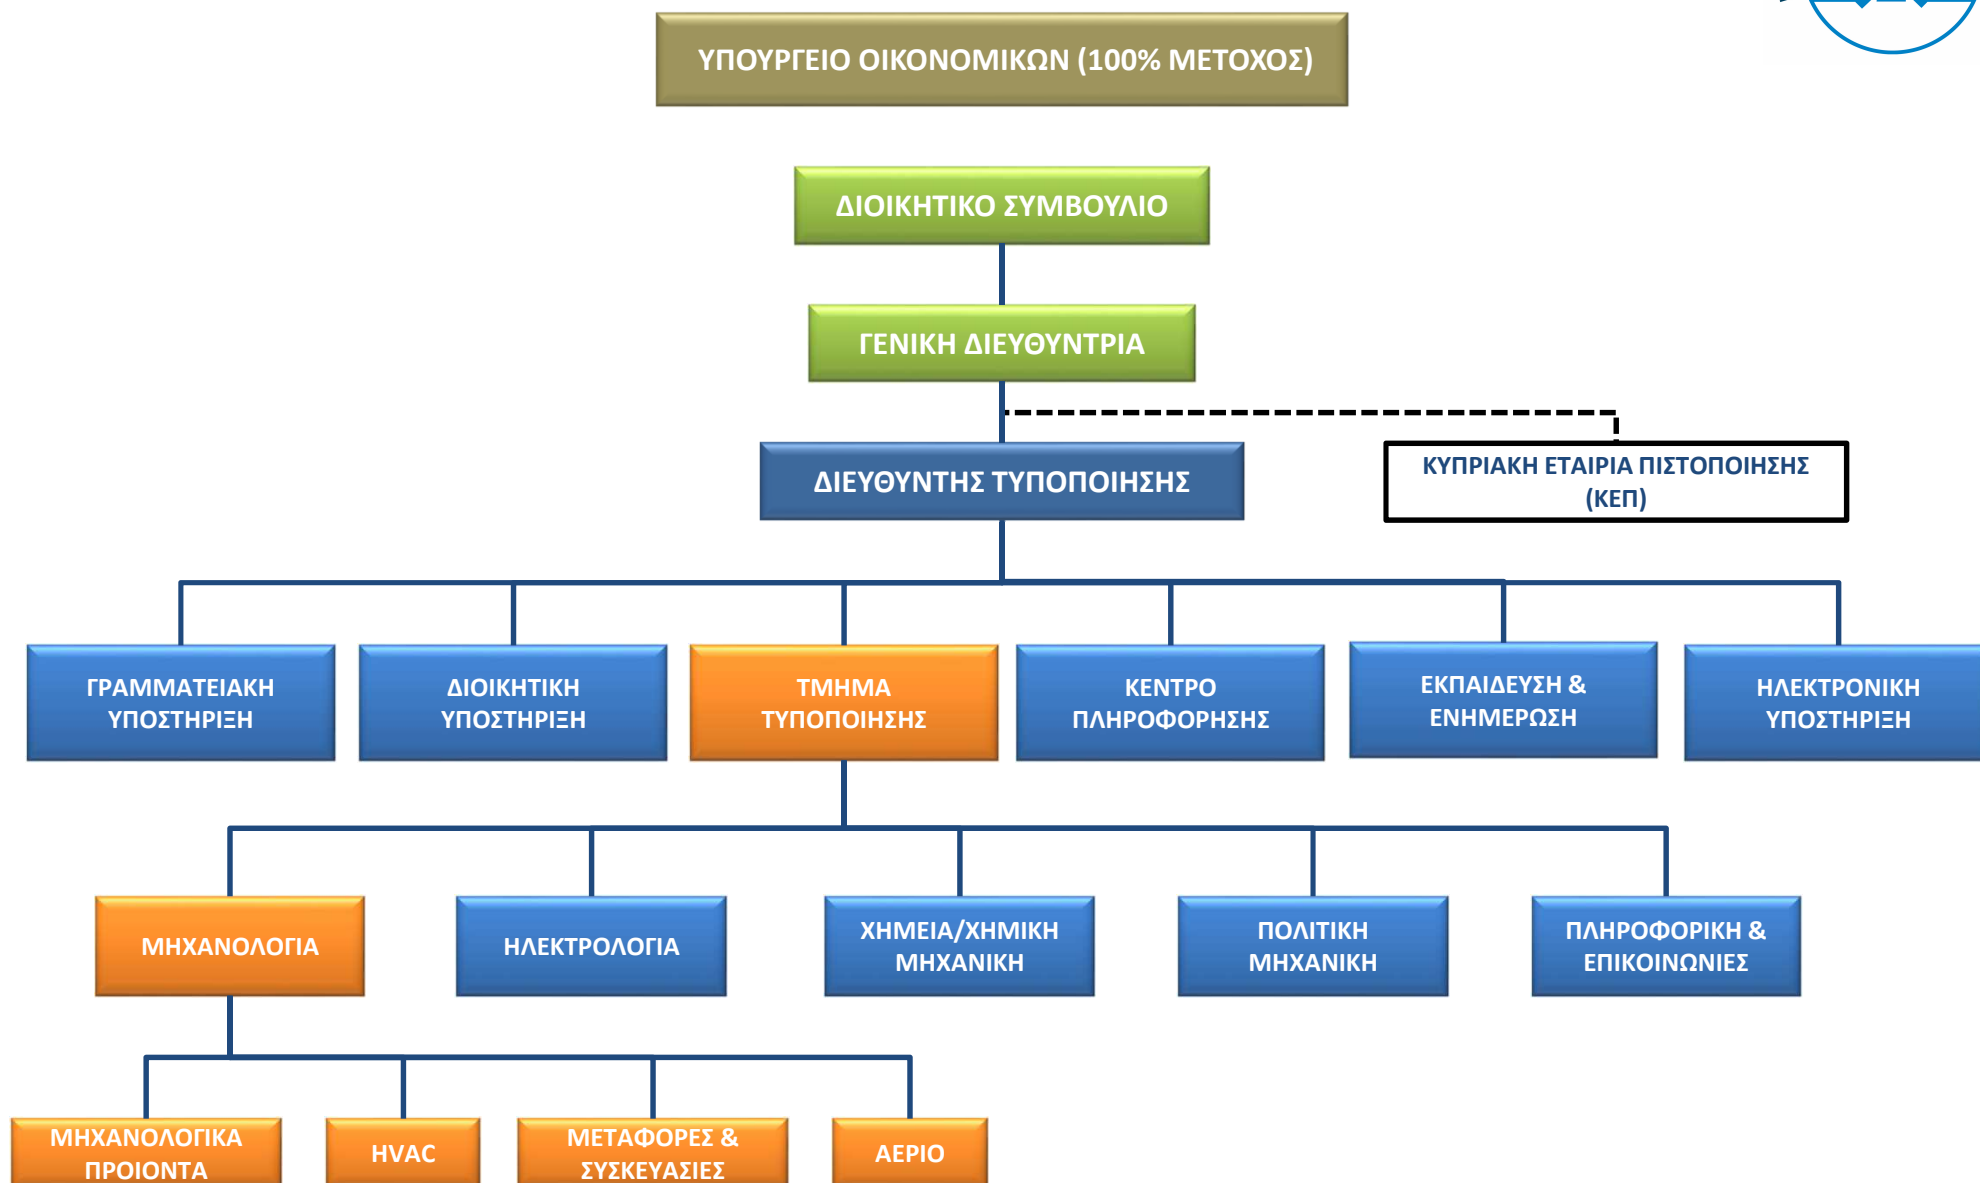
ΥΠΟΥΡΓΕΙΟ ΟΙΚΟΝΟΜΙΚΩΝ (100% ΜΕΤΟΧΟΣ)

ΔΙΟΙΚΗΤΙΚΟ ΣΥΜΒΟΥΛΙΟ

ΓΕΝΙΚΗ ΔΙΕΥΘΥΝΤΡΙΑ

ΔΙΕΥΘΥΝΤΗΣ ΤΥΠΟΠΟΙΗΣΗΣ

ΚΥΠΡΙΑΚΗ ΕΤΑΙΡΙΑ ΠΙΣΤΟΠΟΙΗΣΗΣ (ΚΕΠ)

ΓΡΑΜΜΑΤΕΙΑΚΗ ΥΠΟΣΤΗΡΙΞΗ

ΔΙΟΙΚΗΤΙΚΗ ΥΠΟΣΤΗΡΙΞΗ

ΤΜΗΜΑ ΤΥΠΟΠΟΙΗΣΗΣ

ΚΕΝΤΡΟ ΠΛΗΡΟΦΟΡΗΣΗΣ

ΕΚΠΑΙΔΕΥΣΗ & ΕΝΗΜΕΡΩΣΗ

ΗΛΕΚΤΡΟΝΙΚΗ ΥΠΟΣΤΗΡΙΞΗ

ΜΗΧΑΝΟΛΟΓΙΑ

ΗΛΕΚΤΡΟΛΟΓΙΑ

ΧΗΜΕΙΑ/ΧΗΜΙΚΗ ΜΗΧΑΝΙΚΗ

ΠΟΛΙΤΙΚΗ ΜΗΧΑΝΙΚΗ

ΠΛΗΡΟΦΟΡΙΚΗ & ΕΠΙΚΟΙΝΩΝΙΕΣ

ΜΗΧΑΝΟΛΟΓΙΚΑ ΠΡΟΙΟΝΤΑ

HVAC

ΜΕΤΑΦΟΡΕΣ & ΣΥΣΚΕΥΑΣΙΕΣ

ΑΕΡΙΟ